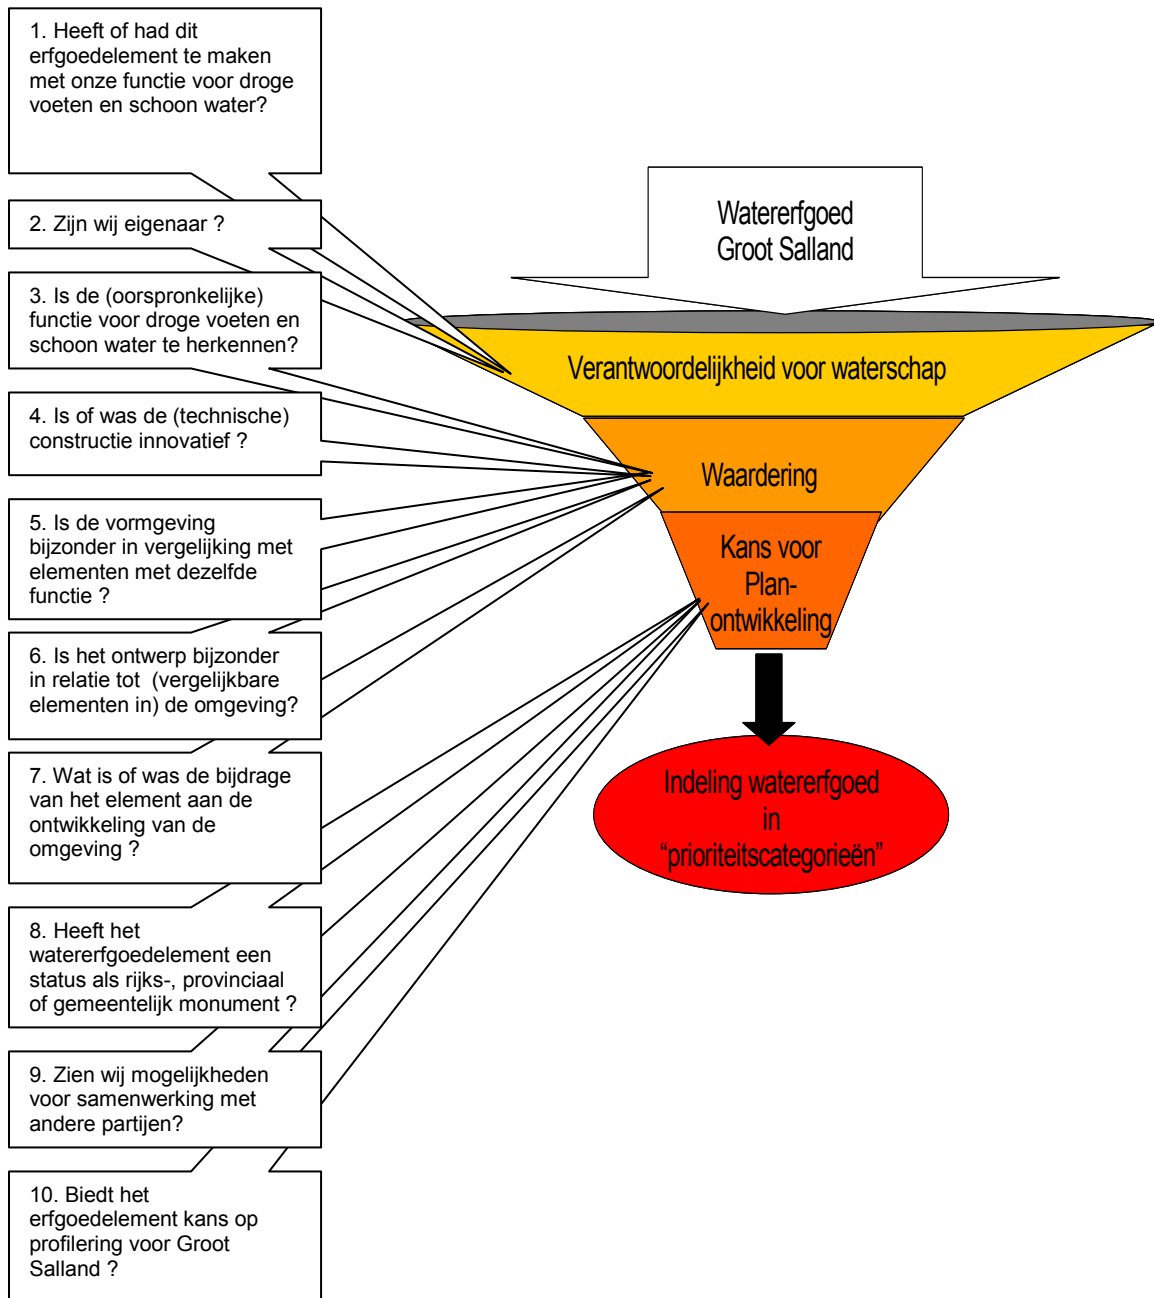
1. Heeft of had dit erfgoedelement te maken met onze functie voor droge voeten en schoon water?

2. Zijn wij eigenaar ?

3. Is de (oorspronkelijke) functie voor droge voeten en schoon water te herkennen?

4. Is of was de (technische) constructie innovatief ?

5. Is de vormgeving bijzonder in vergelijking met elementen met dezelfde functie ?

6. Is het ontwerp bijzonder in relatie tot (vergelijkbare elementen in) de omgeving?

7. Wat is of was de bijdrage van het element aan de ontwikkeling van de omgeving ?

8. Heeft het watererfgoedelement een status als rijks-, provinciaal of gemeentelijk monument ?

9. Zien wij mogelijkheden voor samenwerking met andere partijen?

10. Biedt het erfgoedelement kans op profilering voor Groot Salland ?

Watererfgoed Groot Salland

Verantwoordelijkheid voor waterschap

Waardering

Kans voor Plan-ontwikkeling

Indeling watererfgoed in “prioriteitscategorieën”